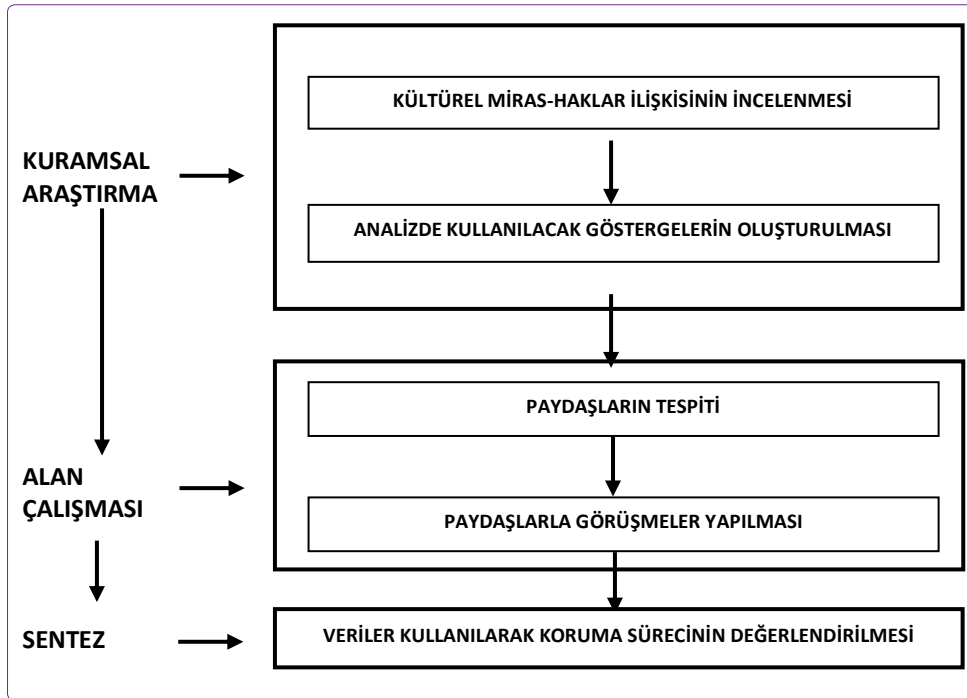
KURAMSAL ARAŞTIRMA

KÜLTÜREL MİRAS-HAKLAR İLİŞKİSİNİN İNCELENMESİ

ANALİZDE KULLANILACAK GÖSTERGELERİN OLUŞTURULMASI

ALAN ÇALIŞMASI

PAYDAŞLARIN TESPİTİ

PAYDAŞLARLA GÖRÜŞMELER YAPILMASI

SENTEZ

VERİLER KULLANILARAK KORUMA SÜRECİNİN DEĞERLENDİRİLMESİ